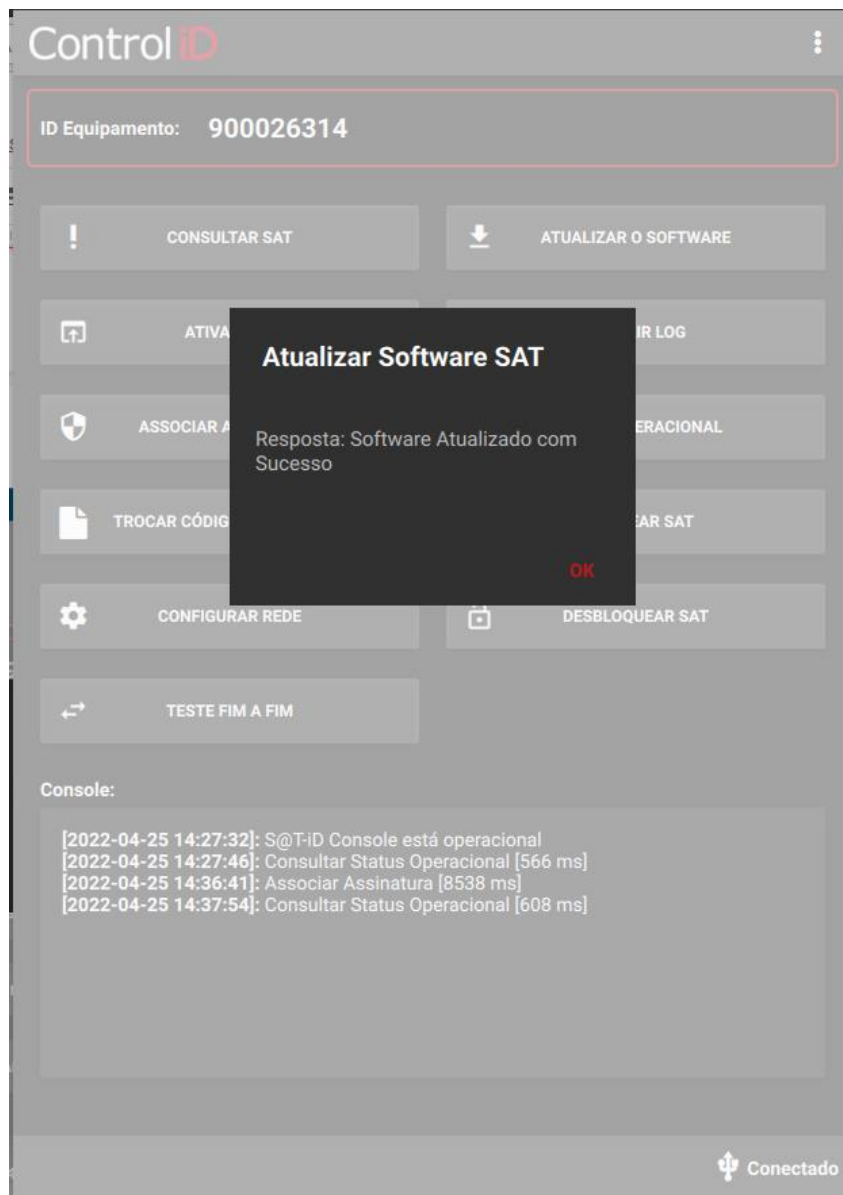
Control iD

ID Equipamento: 900026314

CONSULTAR SAT

ATUALIZAR O SOFTWARE

ATIVA

IR LOG

ASSOCIAR A

ERACIONAL

TROCAR CÓDIG

AR SAT

CONFIGURAR REDE

DESBLOQUEAR SAT

TESTE FIM A FIM

Atualizar Software SAT

Resposta: Software Atualizado com Sucesso

OK

Console:

[2022-04-25 14:27:32]: S@T-iD Console está operacional
[2022-04-25 14:27:46]: Consultar Status Operacional [566 ms]
[2022-04-25 14:36:41]: Associar Assinatura [8538 ms]
[2022-04-25 14:37:54]: Consultar Status Operacional [608 ms]

Conectado